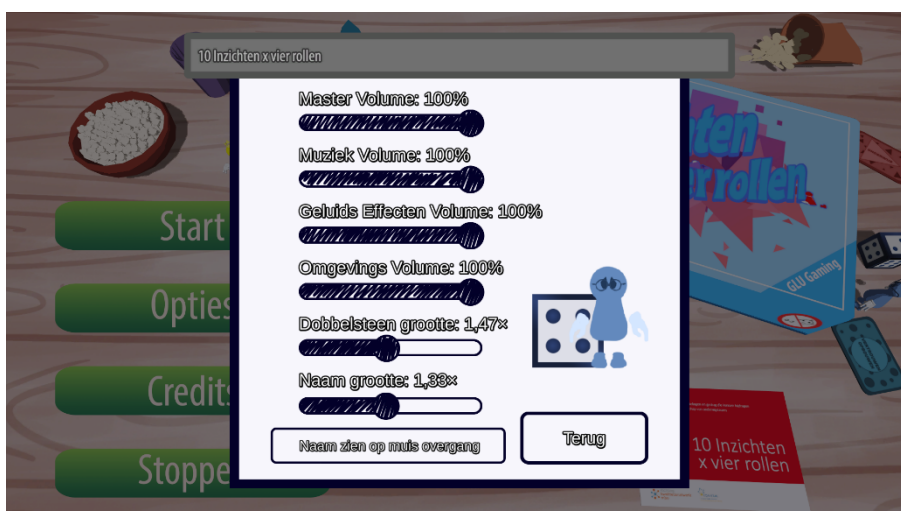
10 Inzichten x vier rollen

Master Volume: 100%

Muziek Volume: 100%

Geluids Effecten Volume: 100%

Omgevings Volume: 100%

Dobbelsteen grootte: 1,47×

Naam grootte: 1,33×

Naam zien op muis overgang

Terug

Start

Opties

Credits

Stoppe

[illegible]ten
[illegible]er rollen

GLU Gaming

10 Inzichten
x vier rollen